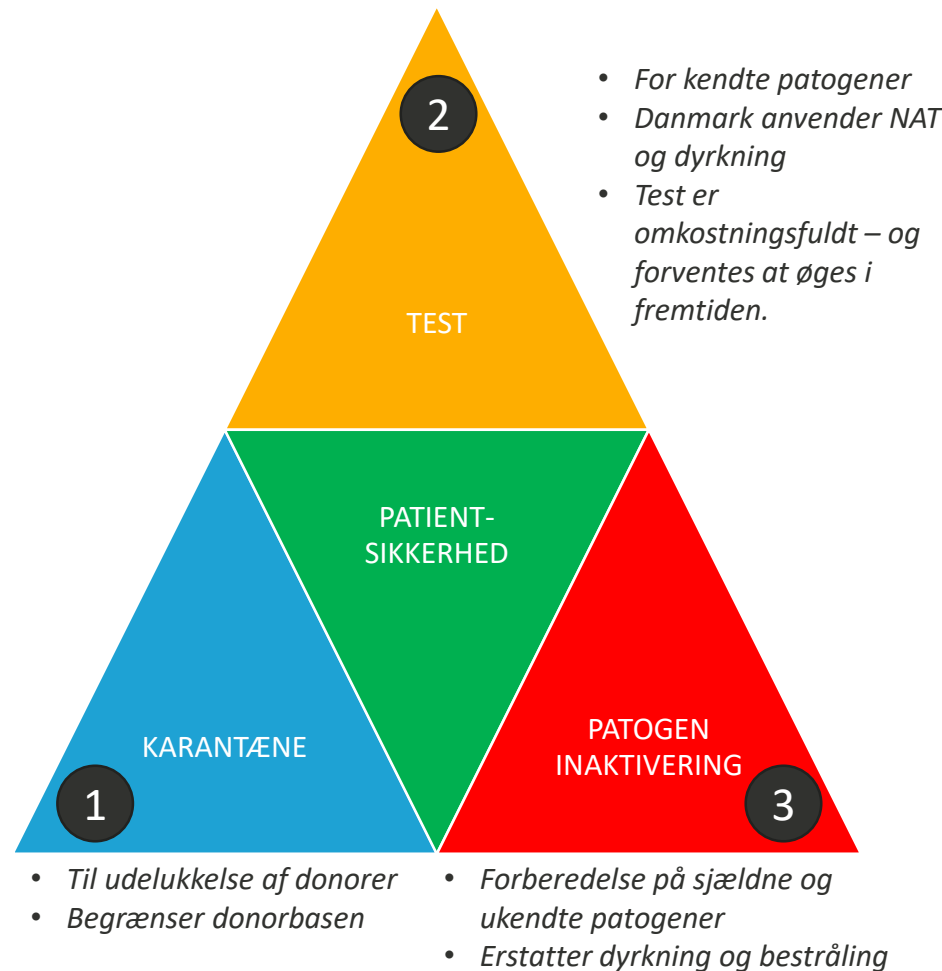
2

TEST

- For kendte patogener
- Danmark anvender NAT og dyrkning
- Test er omkostningsfuldt – og forventes at øges i fremtiden.

PATIENT-SIKKERHED

KARANTÆNE

1

PATOGEN INAKTIVERING

3

- Til udelukkelse af donorer
- Begrænser donorbasen

- Forberedelse på sjældne og ukendte patogener
- Erstatter dyrkning og bestråling